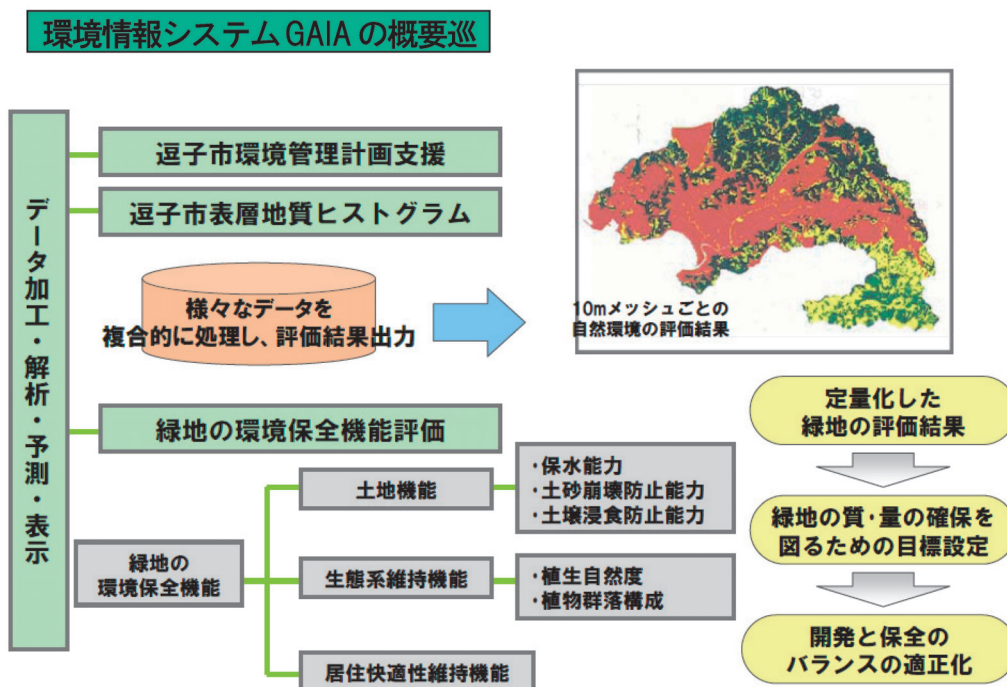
環境情報システムGAIAの概要巡

データ加工・解析・予測・表示

逗子市環境管理計画支援

逗子市表層地質ヒストグラム

様々なデータを複合的に処理し、評価結果出力

10mメッシュごとの自然環境の評価結果

緑地の環境保全機能評価

緑地の環境保全機能

土地機能

・保水能力
・土砂崩壊防止能力
・土壌浸食防止能力

生態系維持機能

・植生自然度
・植物群落構成

居住快適性維持機能

定量化した緑地の評価結果

緑地の質・量の確保を図るための目標設定

開発と保全のバランスの適正化